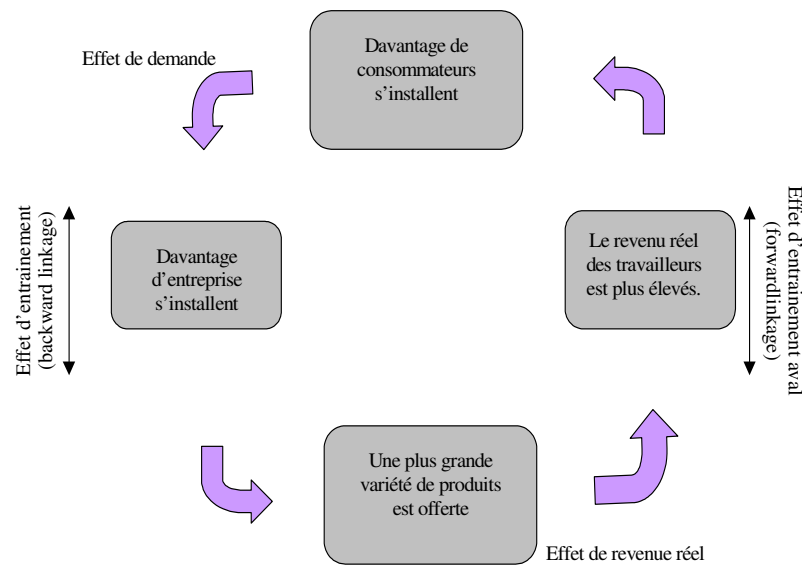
Davantage de consommateurs s'installent

Effet de demande

Effet d'entrainement (backward linkage)

Davantage d'entreprise s'installent

Le revenu réel des travailleurs est plus élevés.

Effet d'entrainement aval (forwardlinkage)

Une plus grande variété de produits est offerte

Effet de revenue réel